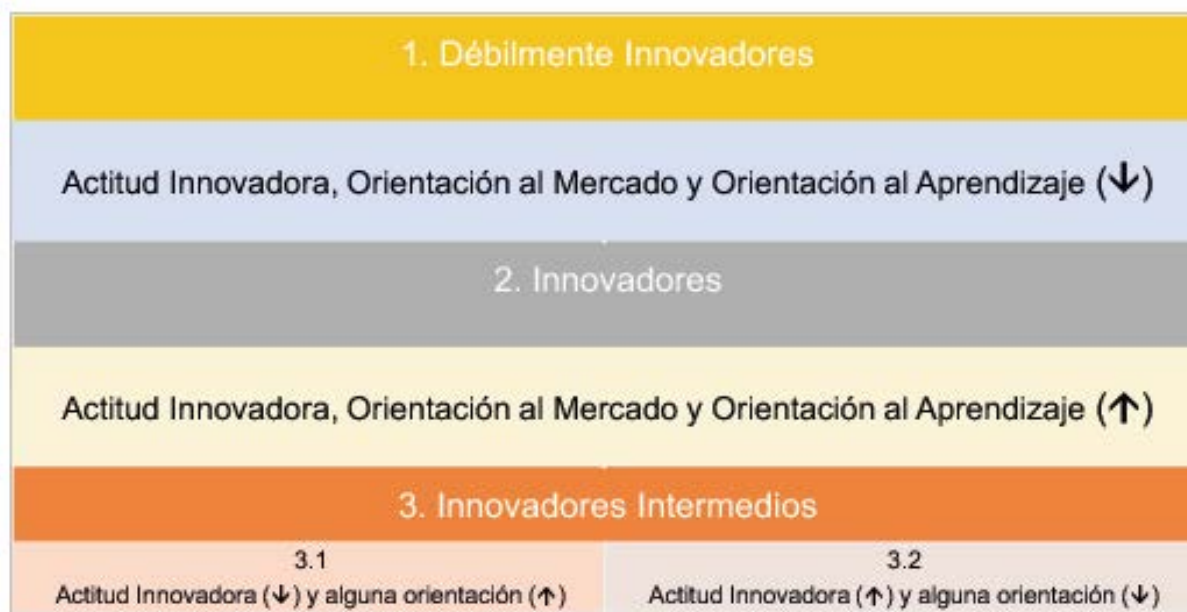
1. Débilmente Innovadores

Actitud Innovadora, Orientación al Mercado y Orientación al Aprendizaje (↓)

2. Innovadores

Actitud Innovadora, Orientación al Mercado y Orientación al Aprendizaje (↑)

3. Innovadores Intermedios

3.1
Actitud Innovadora (↓) y alguna orientación (↑)

3.2
Actitud Innovadora (↑) y alguna orientación (↓)